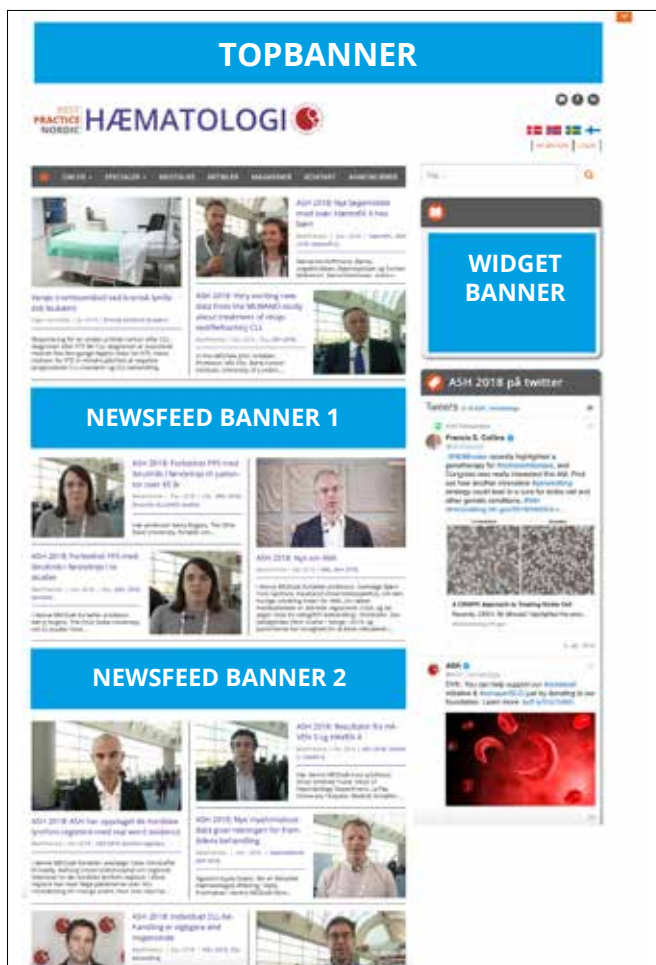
TOPBANNER

BEST PRACTICE NORDIC HÆMATOLOGI

WIDGET BANNER

ASH 2018 på twitter

Tweets

Francis S. Collins

A CRISPR Approach to Treating Sickle Cell

NEWSFEED BANNER 1

ASH 2018: Nyt om MM

NEWSFEED BANNER 2

ASH

ASH 2018: ASH har opgraderet de nordiske lymfom registre med real world evidence

ASH 2018: Resultater fra HA-VEN 3 og HAVEN 4

ASH 2018: Individuel CLL-behandling er vigtigere end nogensinde